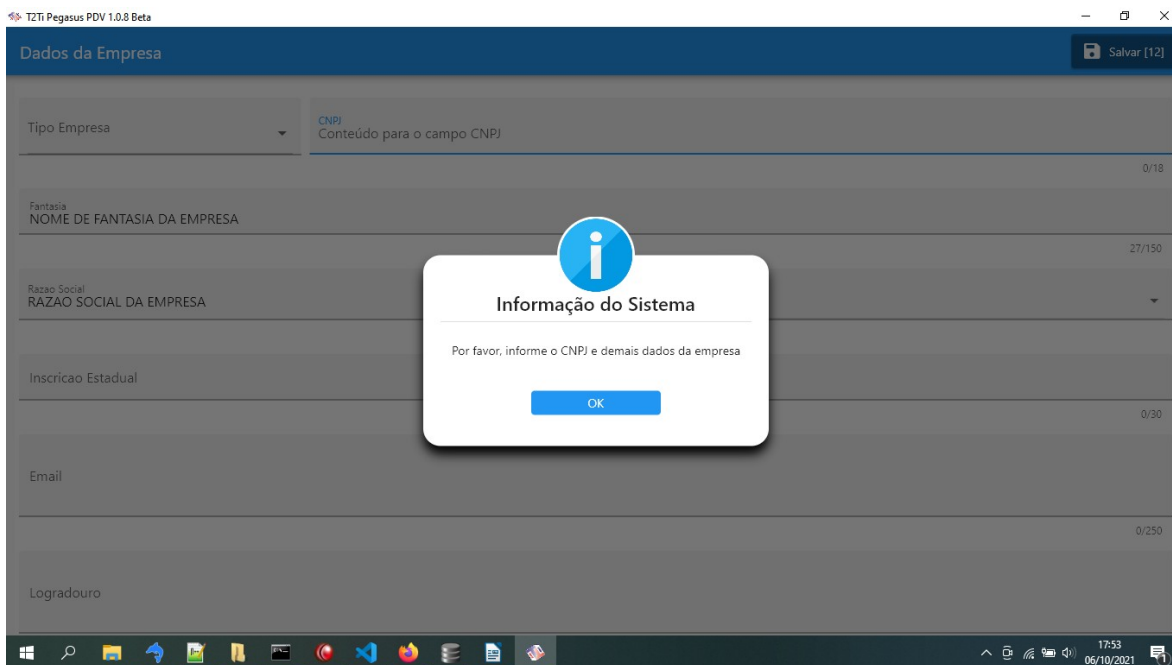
T2Ti Pegasus PDV 1.0.8 Beta

Dados da Empresa

Salvar [12]

Tipo Empresa

CNPJ
Conteúdo para o campo CNPJ

0/18

Fantasia
NOME DE FANTASIA DA EMPRESA

27/150

Razao Social
RAZAO SOCIAL DA EMPRESA

Inscricao Estadual

0/30

Email

0/250

Logradouro

Informação do Sistema

Por favor, informe o CNPJ e demais dados da empresa

OK

17:53
06/10/2021